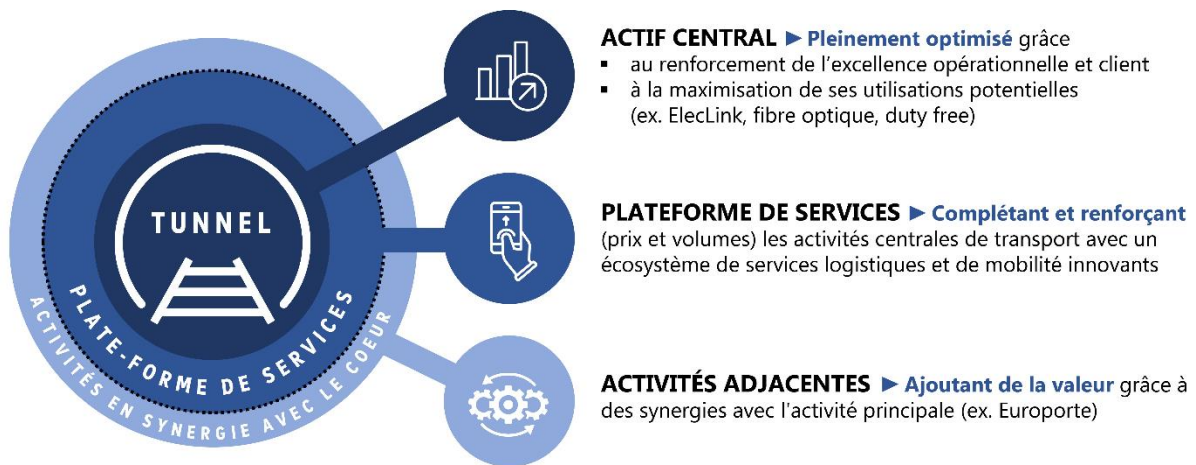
TUNNEL

PLATE-FORME DE SERVICES

ACTIVITÉS EN SYNERGIE AVEC LE COEUR

ACTIF CENTRAL ► Pleinement optimisé grâce
▪ au renforcement de l'excellence opérationnelle et client
▪ à la maximisation de ses utilisations potentielles (ex. ElecLink, fibre optique, duty free)

PLATEFORME DE SERVICES ► Complétant et renforçant (prix et volumes) les activités centrales de transport avec un écosystème de services logistiques et de mobilité innovants

ACTIVITÉS ADJACENTES ► Ajoutant de la valeur grâce à des synergies avec l'activité principale (ex. Europorte)